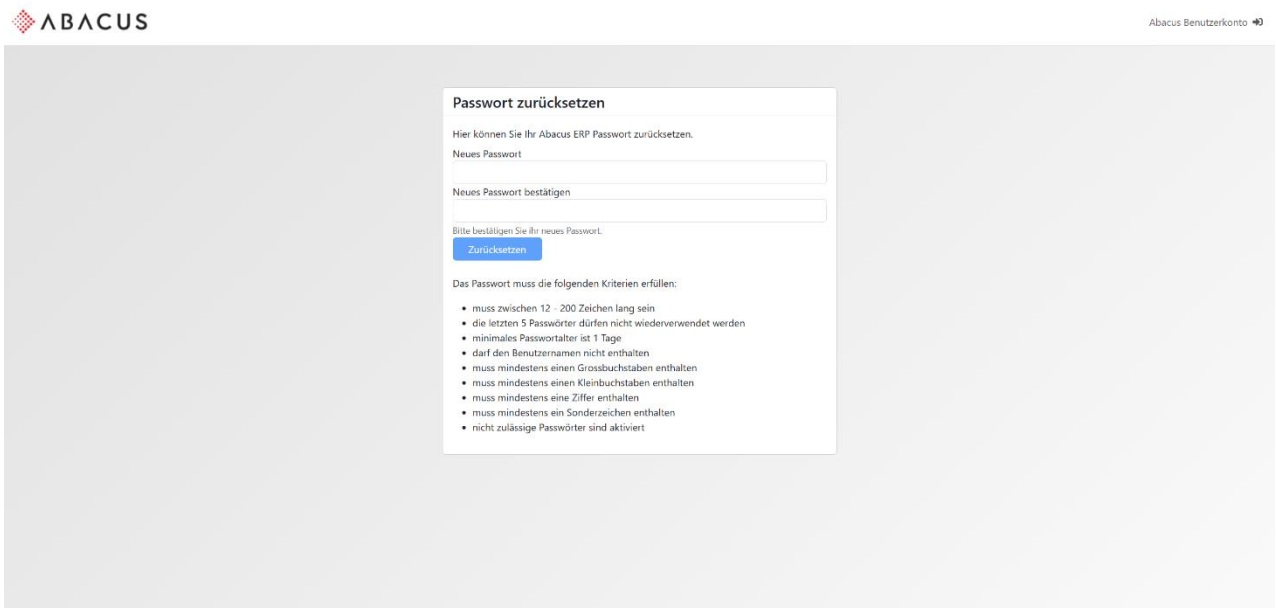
ABACUS

Abacus Benutzerkonto

Passwort zurücksetzen

Hier können Sie Ihr Abacus ERP Passwort zurücksetzen.

Neues Passwort

Neues Passwort bestätigen

Bitte bestätigen Sie ihr neues Passwort.

Zurücksetzen

Das Passwort muss die folgenden Kriterien erfüllen:

- muss zwischen 12 - 200 Zeichen lang sein
- die letzten 5 Passwörter dürfen nicht wiederverwendet werden
- minimales Passwortalter ist 1 Tage
- darf den Benutzernamen nicht enthalten
- muss mindestens einen Grossbuchstaben enthalten
- muss mindestens einen Kleinbuchstaben enthalten
- muss mindestens eine Ziffer enthalten
- muss mindestens ein Sonderzeichen enthalten
- nicht zulässige Passwörter sind aktiviert